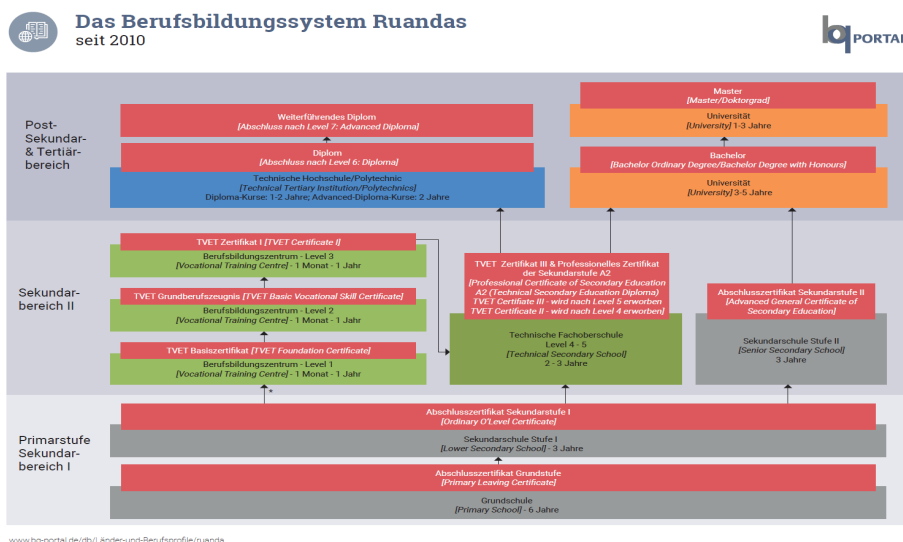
Das Berufsbildungssystem Ruandas
seit 2010

bq PORTAL

Post-Sekundar- & Tertiär-bereich

Weiterführendes Diplom
[Abschluss nach Level 7: Advanced Diploma]

Diplom
[Abschluss nach Level 6: Diploma]

Technische Hochschule/Polytechnic
[Technical Tertiary Institution/Polytechnics]
Diploma-Kurse: 1-2 Jahre; Advanced-Diploma-Kurse: 2 Jahre

Master
[Master/Doktorgrad]

Universität
[University] 1-3 Jahre

Bachelor
[Bachelor Ordinary Degree/Bachelor Degree with Honours]

Universität
[University] 3-5 Jahre

Sekundar-bereich II

TVET Zertifikat I [TVET Certificate I]

Berufsbildungszentrum - Level 3
[Vocational Training Centre] - 1 Monat - 1 Jahr

TVET Grundberufszeugnis [TVET Basic Vocational Skill Certificate]

Berufsbildungszentrum - Level 2
[Vocational Training Centre] - 1 Monat - 1 Jahr

TVET Basiszertifikat [TVET Foundation Certificate]

Berufsbildungszentrum - Level 1
[Vocational Training Centre] - 1 Monat - 1 Jahr

*

TVET Zertifikat III & Professionelles Zertifikat der Sekundarstufe A2
[Professional Certificate of Secondary Education A2 (Technical Secondary Education Diploma)
TVET Certifiate III - wird nach Level 5 erworben
TVET Certificate II - wird nach Level 4 erworben]

Technische Fachoberschule
Level 4 - 5
[Technical Secondary School]
2 - 3 Jahre

Abschlusszertifikat Sekundarstufe II
[Advanced General Certificate of Secondary Education]

Sekundarschule Stufe II
[Senior Secondary School]
3 Jahre

Primarstufe Sekundar-bereich I

Abschlusszertifikat Sekundarstufe I
[Ordinary O'Level Certificate]

Sekundarschule Stufe I
[Lower Secondary School] - 3 Jahre

Abschlusszertifikat Grundstufe
[Primary Leaving Certificate]

Grundschule
[Primary School] - 6 Jahre

www.bq-portal.de/db/Länder-und-Berufsprofile/ruanda